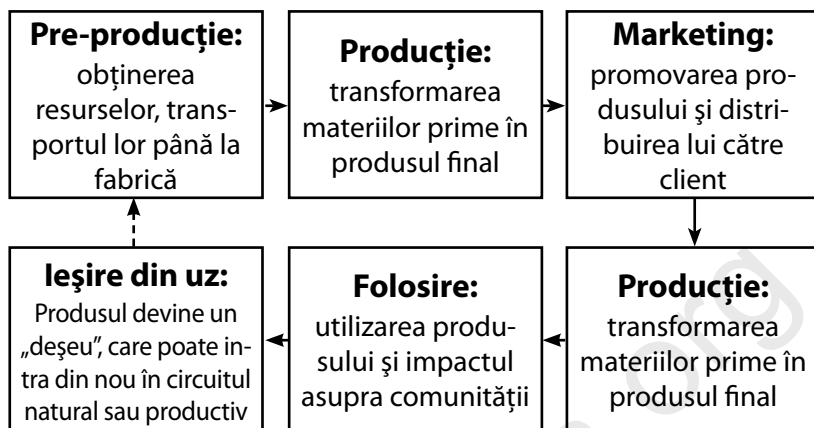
**Pre-producție:** obținerea resurselor, transportul lor până la fabrică

**Producție:** transformarea materiilor prime în produsul final

**Marketing:** promovarea produsului şi distribuirea lui către client

**Producție:** transformarea materiilor prime în produsul final

**Folosire:** utilizarea produsului şi impactul asupra comunității

**Ieşire din uz:** Produsul devine un „deşeu", care poate intra din nou în circuitul natural sau productiv